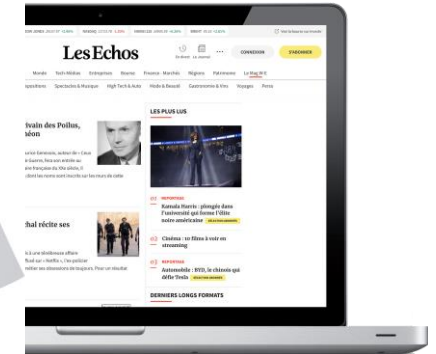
Les Echos

CONNEXION

S'ABONNER

Monde Tech-Médias Entreprises Bourse Finance - Marchés Régions Patrimoine Le Mag W-E

xpositions Spectacles & Musique High Tech & Auto Mode & Beauté Gastronomie & Vins Voyages Parcs

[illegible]vain des Poilus, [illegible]néon

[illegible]thal récite ses

LES PLUS LUS

01 REPORTAGE
Kamala Harris : plongée dans l'université qui forme l'élite noire américaine

02 Cinéma : 10 films à voir en streaming

03 REPORTAGE
Automobile : BYD, le chinois qui défie Tesla

DERNIERS LONGS FORMATS